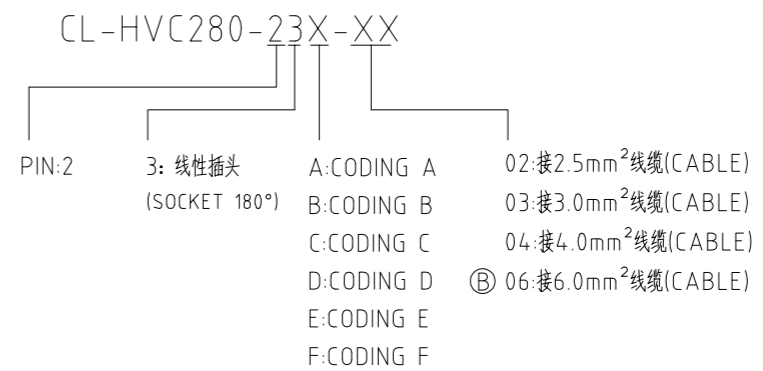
CL-HVC280-23X-XX

PIN:2

3: 线性插头
(SOCKET 180°)

A:CODING A
B:CODING B
C:CODING C
D:CODING D
E:CODING E
F:CODING F

02:接2.5mm$^2$线缆(CABLE)
03:接3.0mm$^2$线缆(CABLE)
04:接4.0mm$^2$线缆(CABLE)
Ⓑ 06:接6.0mm$^2$线缆(CABLE)